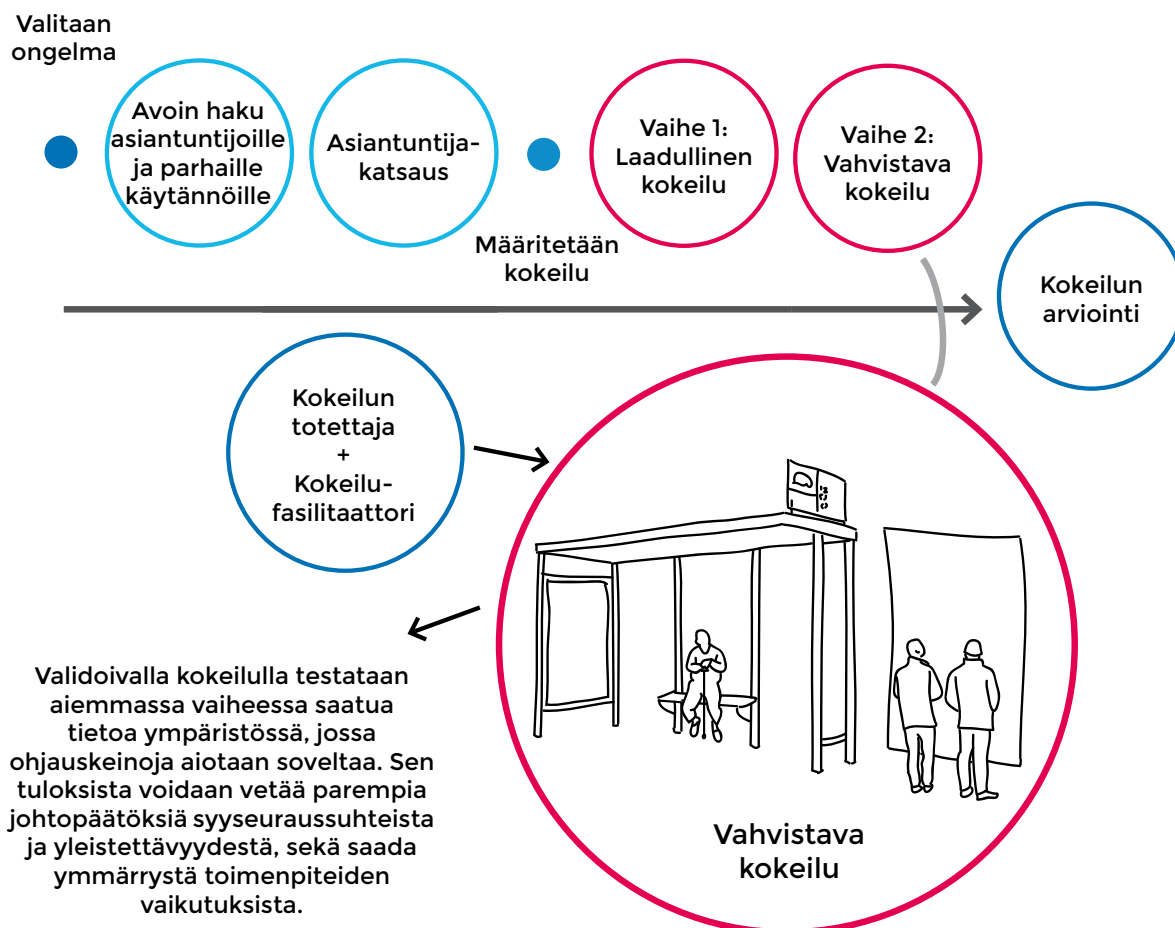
Valitaan ongelma

Avoin haku asiantuntijoille ja parhaille käytännöille

Asiantuntija-katsaus

Määritetään kokeilu

Vaihe 1: Laadullinen kokeilu

Vaihe 2: Vahvistava kokeilu

Kokeilun arviointi

Kokeilun totettaja + Kokeilu-fasilitaattori

Validoivalla kokeilulla testataan aiemmassa vaiheessa saatua tietoa ympäristössä, jossa ohjauskeinoja aiotaan soveltaa. Sen tuloksista voidaan vetää parempia johtopäätöksiä syyseuraussuhteista ja yleistettävyydestä, sekä saada ymmärrystä toimenpiteiden vaikutuksista.

Vahvistava kokeilu